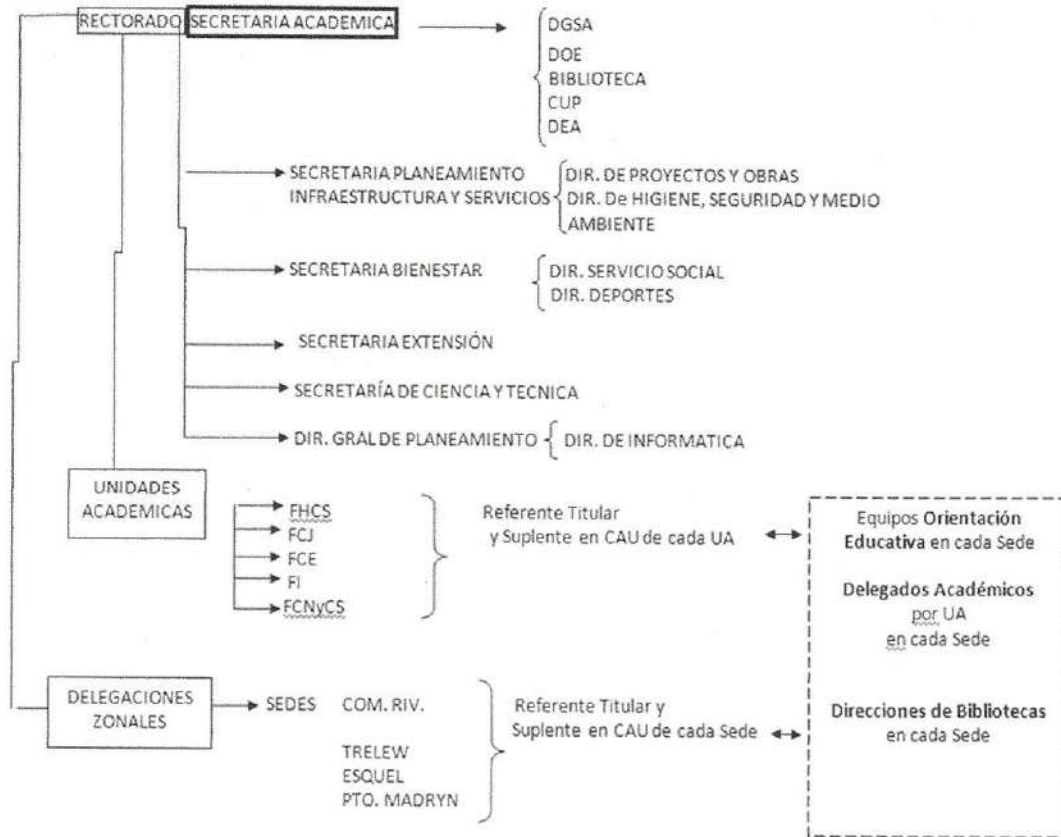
RECTORADO SECRETARIA ACADEMICA

DGSA
DOE
BIBLIOTECA
CUP
DEA

SECRETARIA PLANEAMIENTO INFRAESTRUCTURA Y SERVICIOS

DIR. DE PROYECTOS Y OBRAS
DIR. De HIGIENE, SEGURIDAD Y MEDIO AMBIENTE

SECRETARIA BIENESTAR

DIR. SERVICIO SOCIAL
DIR. DEPORTES

SECRETARIA EXTENSIÓN

SECRETARÍA DE CIENCIA Y TECNICA

DIR. GRAL DE PLANEAMIENTO

DIR. DE INFORMATICA

UNIDADES ACADEMICAS

FHCS
FCJ
FCE
FI
FCNyCS

Referente Titular y Suplente en CAU de cada UA

Equipos Orientación Educativa en cada Sede

Delegados Académicos por UA en cada Sede

Direcciones de Bibliotecas en cada Sede

DELEGACIONES ZONALES

SEDES COM. RIV.

TRELEW
ESQUEL
PTO. MADRYN

Referente Titular y Suplente en CAU de cada Sede